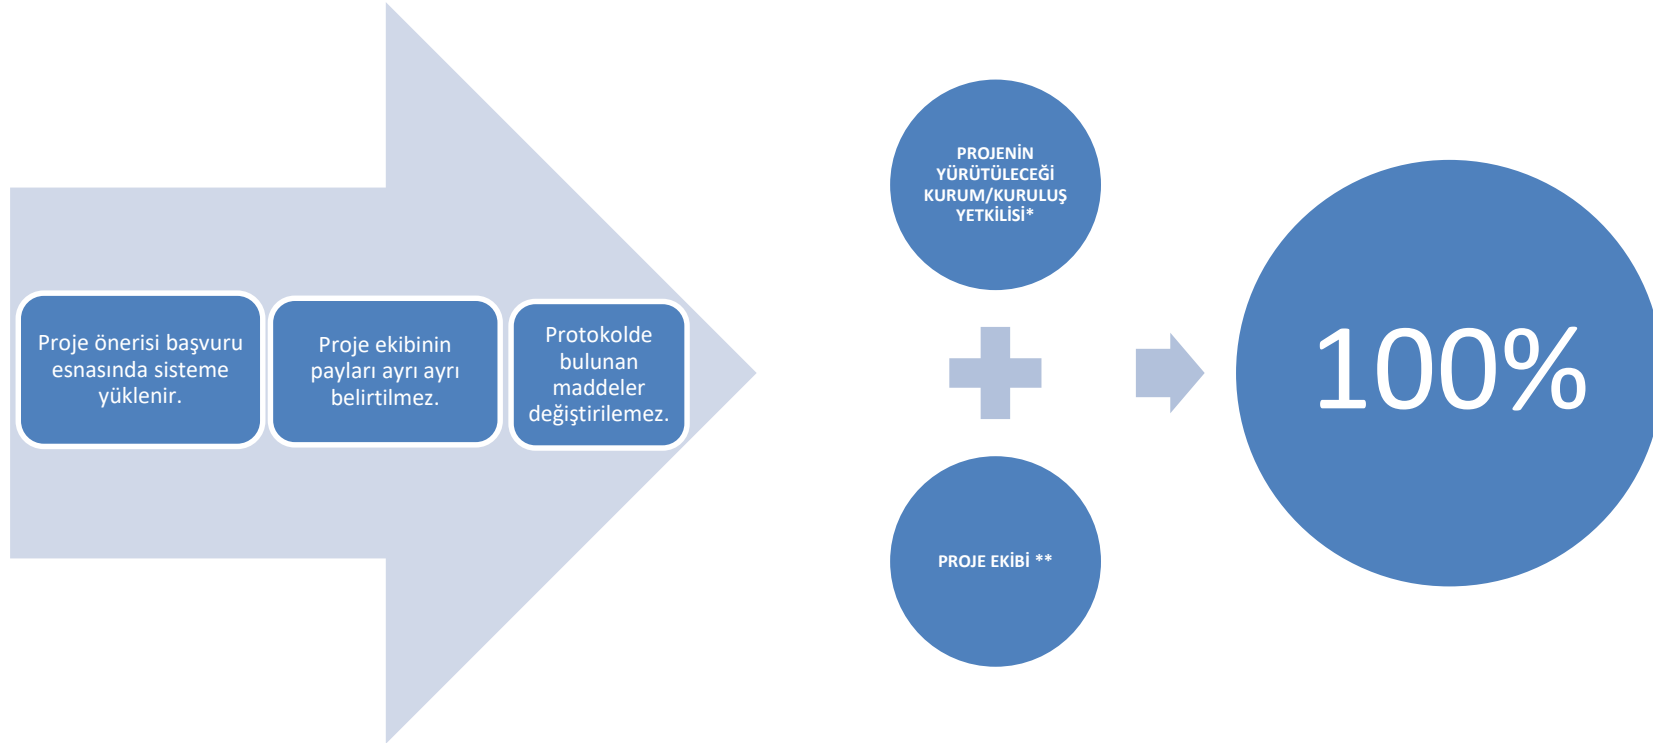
Proje önerisi başvuru esnasında sisteme yüklenir.

Proje ekibinin payları ayrı ayrı belirtilmez.

Protokolde bulunan maddeler değiştirilemez.

PROJENİN YÜRÜTÜLECEĞİ KURUM/KURULUŞ YETKİLİSİ*

PROJE EKİBİ **

100%